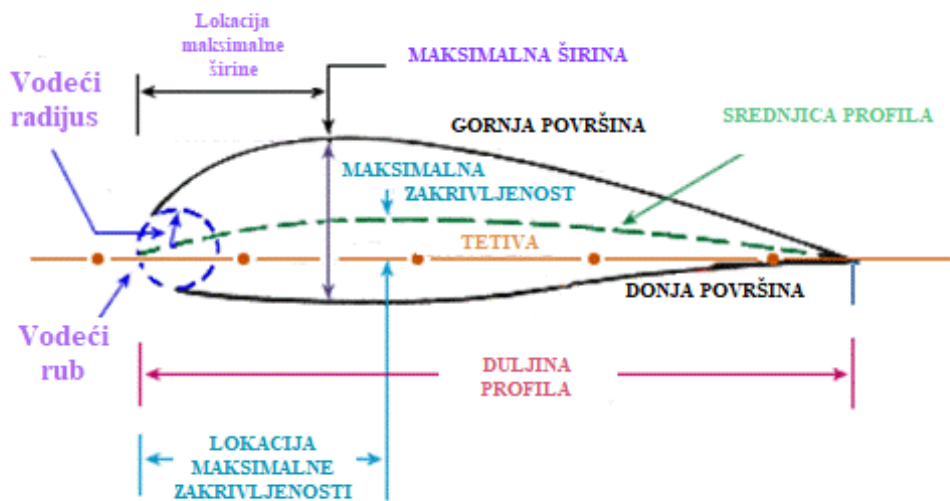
Lokacija maksimalne širine

MAKSIMALNA ŠIRINA

Vodeći radijus

GORNJA POVRŠINA

SREDNJICA PROFILA

MAKSIMALNA ZAKRIVLJENOST

TETIVA

DONJA POVRŠINA

Vodeći rub

DULJINA PROFILA

LOKACIJA MAKSIMALNE ZAKRIVLJENOSTI